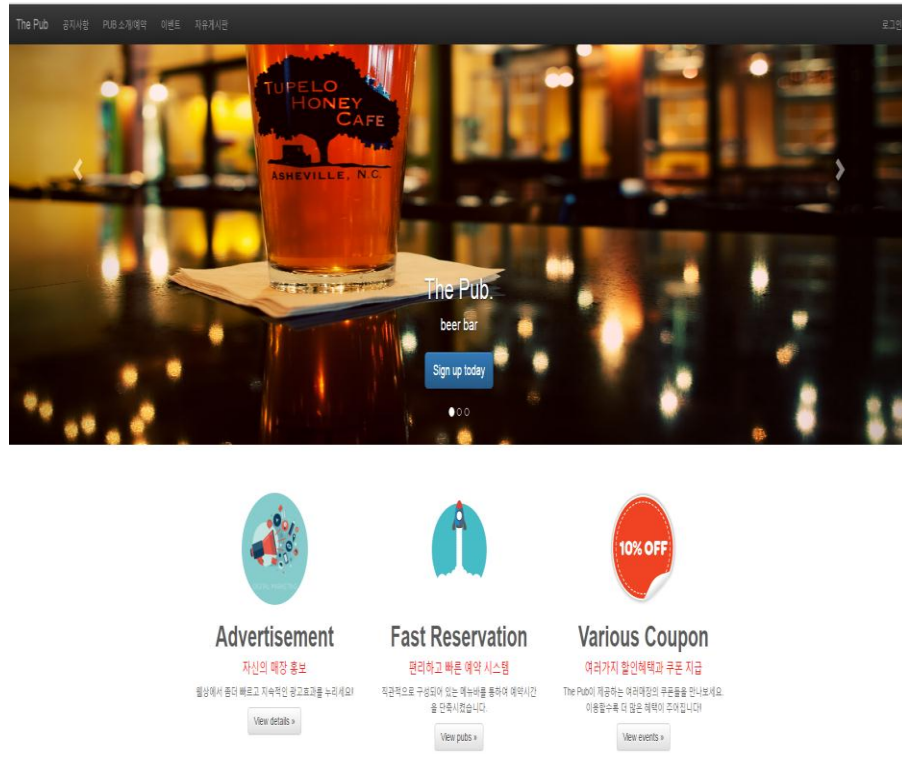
The Pub 공지사항 PUB 소개/예약 이벤트 자유게시판 로그인

TUPELO HONEY CAFE ASHEVILLE, N.C.

The Pub.

beer bar

Sign up today

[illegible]

Advertisement

자신의 매장 홍보

웹상에서 좀더 빠르고 지속적인 광고효과를 누리세요!

View details »

10% OFF

Fast Reservation

편리하고 빠른 예약 시스템

직관적으로 구성되어 있는 메뉴바를 통하여 예약시간을 단축시켰습니다.

View pubs »

Various Coupon

여러가지 할인혜택과 쿠폰 지급

The Pub이 제공하는 여러매장의 쿠폰들을 만나보세요. 이용할수록 더 많은 혜택이 주어집니다!

View events »